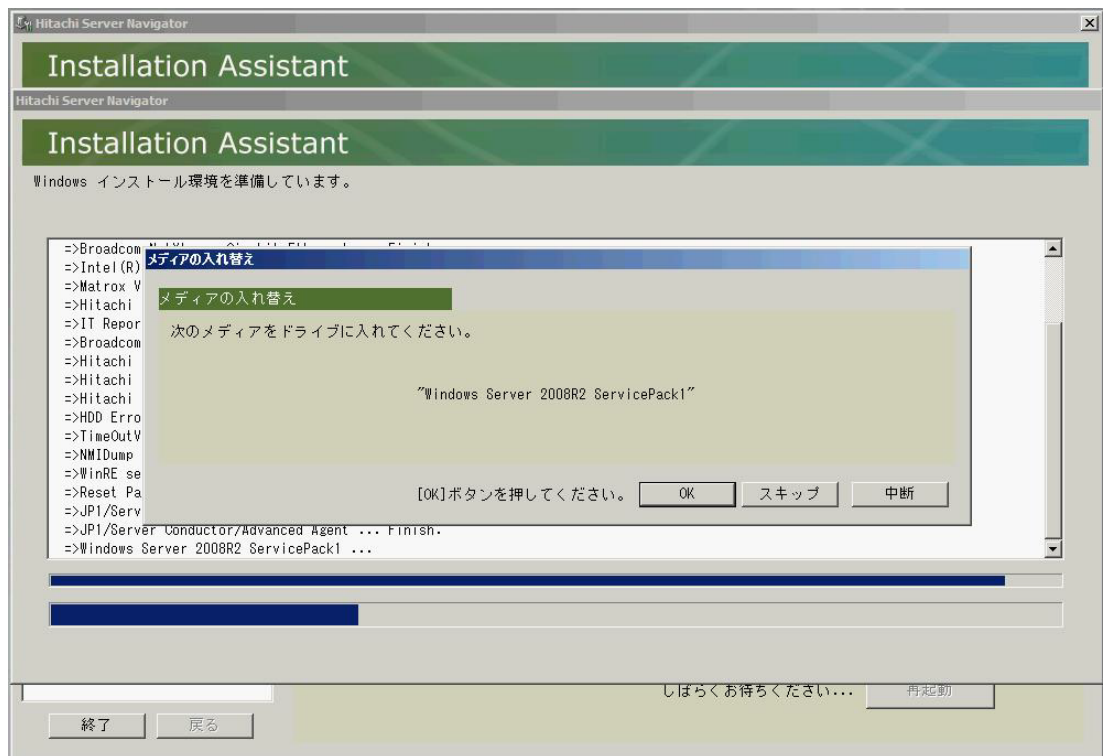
Hitachi Server Navigator

Installation Assistant

Hitachi Server Navigator

Installation Assistant

Windows インストール環境を準備しています。

=>Broadcom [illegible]
=>Intel(R)
=>Matrox V
=>Hitachi
=>IT Repor
=>Broadcom
=>Hitachi
=>Hitachi
=>Hitachi
=>HDD Erro
=>TimeOutV
=>NMIDump
=>WinRE se
=>Reset Pa
=>JP1/Serv
=>JP1/Server Conductor/Advanced Agent ... Finish.
=>Windows Server 2008R2 ServicePack1 ...

メディアの入れ替え

メディアの入れ替え

次のメディアをドライブに入れてください。

"Windows Server 2008R2 ServicePack1"

[OK]ボタンを押してください。 OK スキップ 中断

しばらくお待ちください... 再起動

終了 戻る